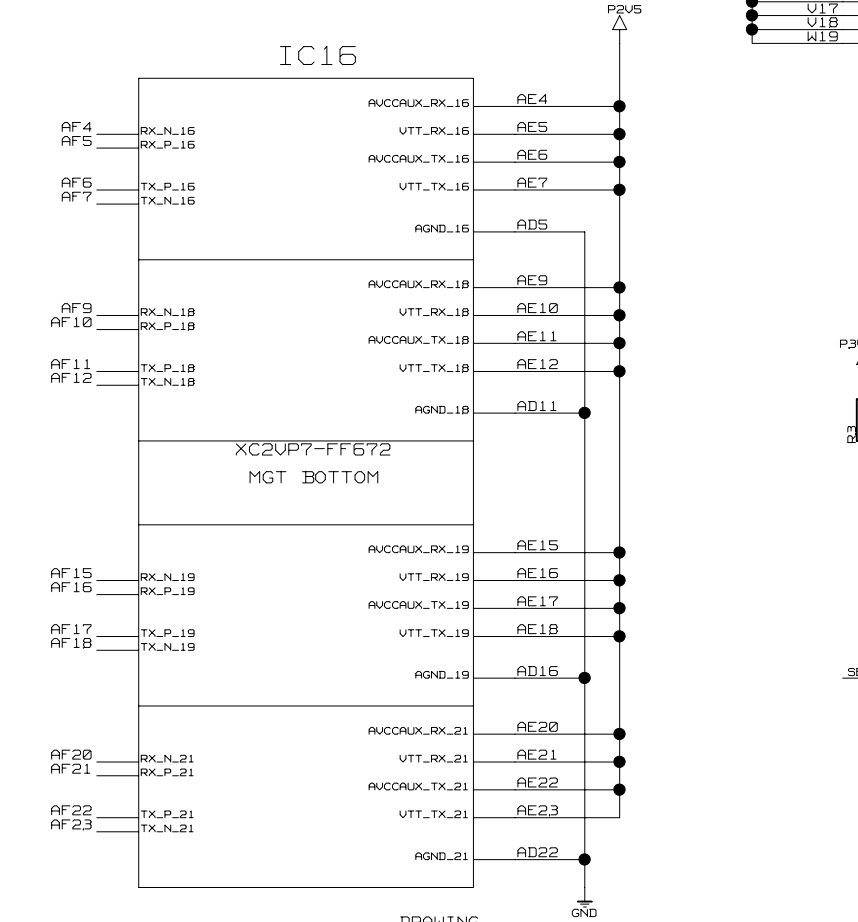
P2V5

V17
V18
W19

IC16

AVCCAUX_RX_16 AE4
AF4 RX_N_16 VTT_RX_16 AE5
AF5 RX_P_16
AVCCAUX_TX_16 AE6
AF6 TX_P_16 VTT_TX_16 AE7
AF7 TX_N_16
AGND_16 AD5

AVCCAUX_RX_18 AE9
AF9 RX_N_18 VTT_RX_18 AE10
AF10 RX_P_18
AVCCAUX_TX_18 AE11
AF11 TX_P_18 VTT_TX_18 AE12
AF12 TX_N_18
AGND_18 AD11

XC2VP7-FF672
MGT BOTTOM

AVCCAUX_RX_19 AE15
AF15 RX_N_19 VTT_RX_19 AE16
AF16 RX_P_19
AVCCAUX_TX_19 AE17
AF17 TX_P_19 VTT_TX_19 AE18
AF18 TX_N_19
AGND_19 AD16

AVCCAUX_RX_21 AE20
AF20 RX_N_21 VTT_RX_21 AE21
AF21 RX_P_21
AVCCAUX_TX_21 AE22
AF22 TX_P_21 VTT_TX_21 AE23
AF23 TX_N_21
AGND_21 AD22

GND

P3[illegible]
R3
SE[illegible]

DRAWING